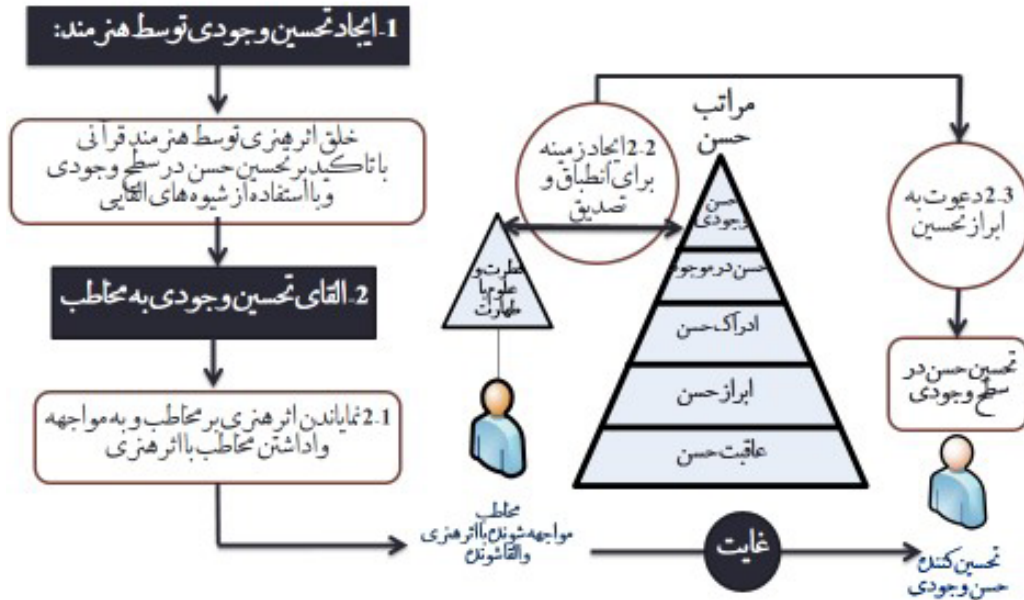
1-ایجاد تحسین وجودی توسط هنرمند:

خلق اثر هنری توسط هنرمند قرآنی با تاکید بر تحسین حسن در سطح وجودی و با استفاده از شیوه های القایی

2-القای تحسین وجودی به مخاطب

2-1 نمایاندن اثر هنری بر مخاطب و به مواجهه واداشتن مخاطب با اثر هنری

2-2 ایجاد زمینه برای انطباق و تصدیق

مراتب حسن

حسن وجودی

حسن در موجود

ادراک حسن

ابراز حسن

عاقبت حسن

فطرت و علوم یا مهارت

2-3 دعوت به ابراز تحسین

تحسین حسن در سطح وجودی

مخاطب مواجهه شونده با اثر هنری و القاشونده

غایت

تحسین کننده حسن وجودی